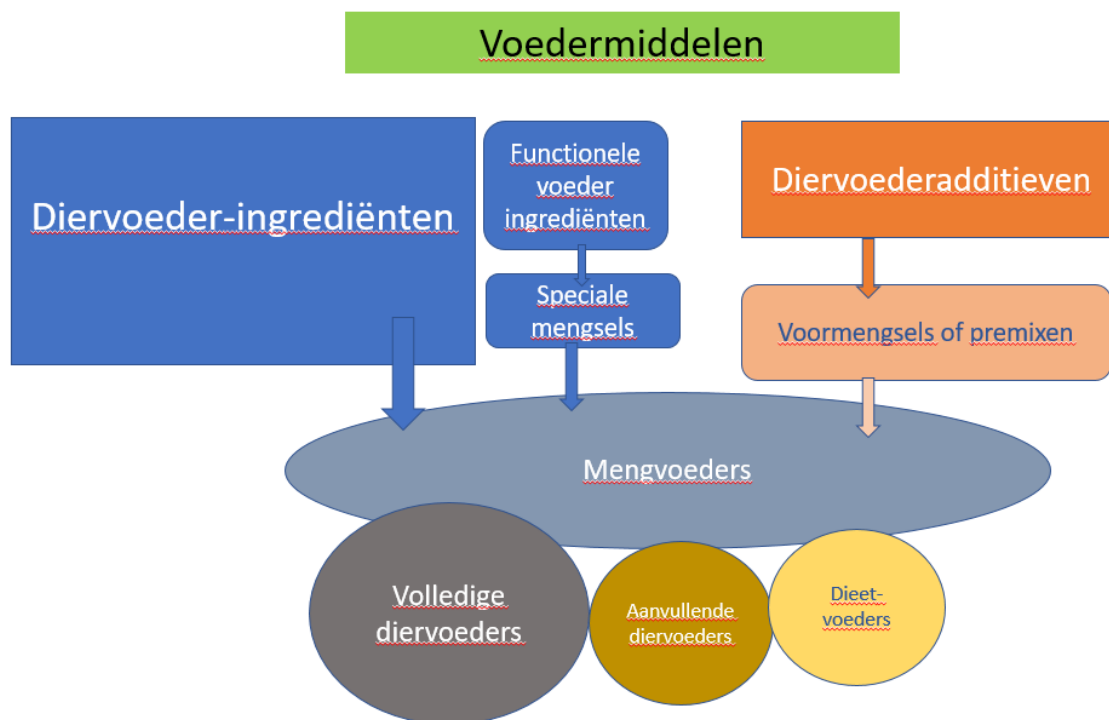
Voedermiddelen

Diervoeder-ingrediënten

Functionele voeder ingrediënten

Speciale mengsels

Diervoederadditieven

Voormengsels of premixen

Mengvoeders

Volledige diervoeders

Aanvullende diervoeders

Dieet-voeders